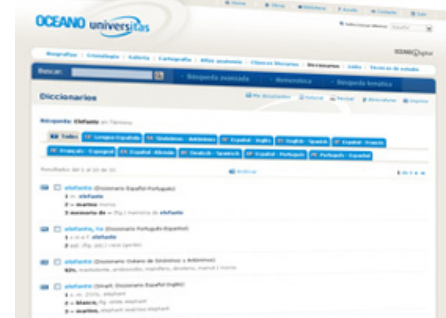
OCEANO universitas

Biografías | Cronología | Galería | Cartografía | Atlas anatomía | Ciencias literarias | Diccionarios | Vídeo | Técnicas de estudio

Buscar:

Búsqueda avanzada | Hemeroteca | Búsqueda temática

Diccionarios

Búsqueda: Elefante en Término

Todos | Lengua Española | Sinónimos - Antónimos | Español - Inglés | English - Spanish | Español - Francés | Français - Espagnol | Español - Alemán | Deutsch - Spanisch | Español - Portugués | Português - Espanhol

Resultados del 1 al 10 de 10

elefante (Diccionario Español Portugués)
1 m. elefante
2 m. marina
3 memoria de ~ fig.) memória de elefante

elefante, -ta (Diccionario Portugués Español)
1 s m e f. elefante

elefante (Diccionario Océano de Sinónimos y Antónimos)

elefante (Smart. Diccionario Español Inglés)
1 m. elephant
2 m. elephant
3 m. elephant